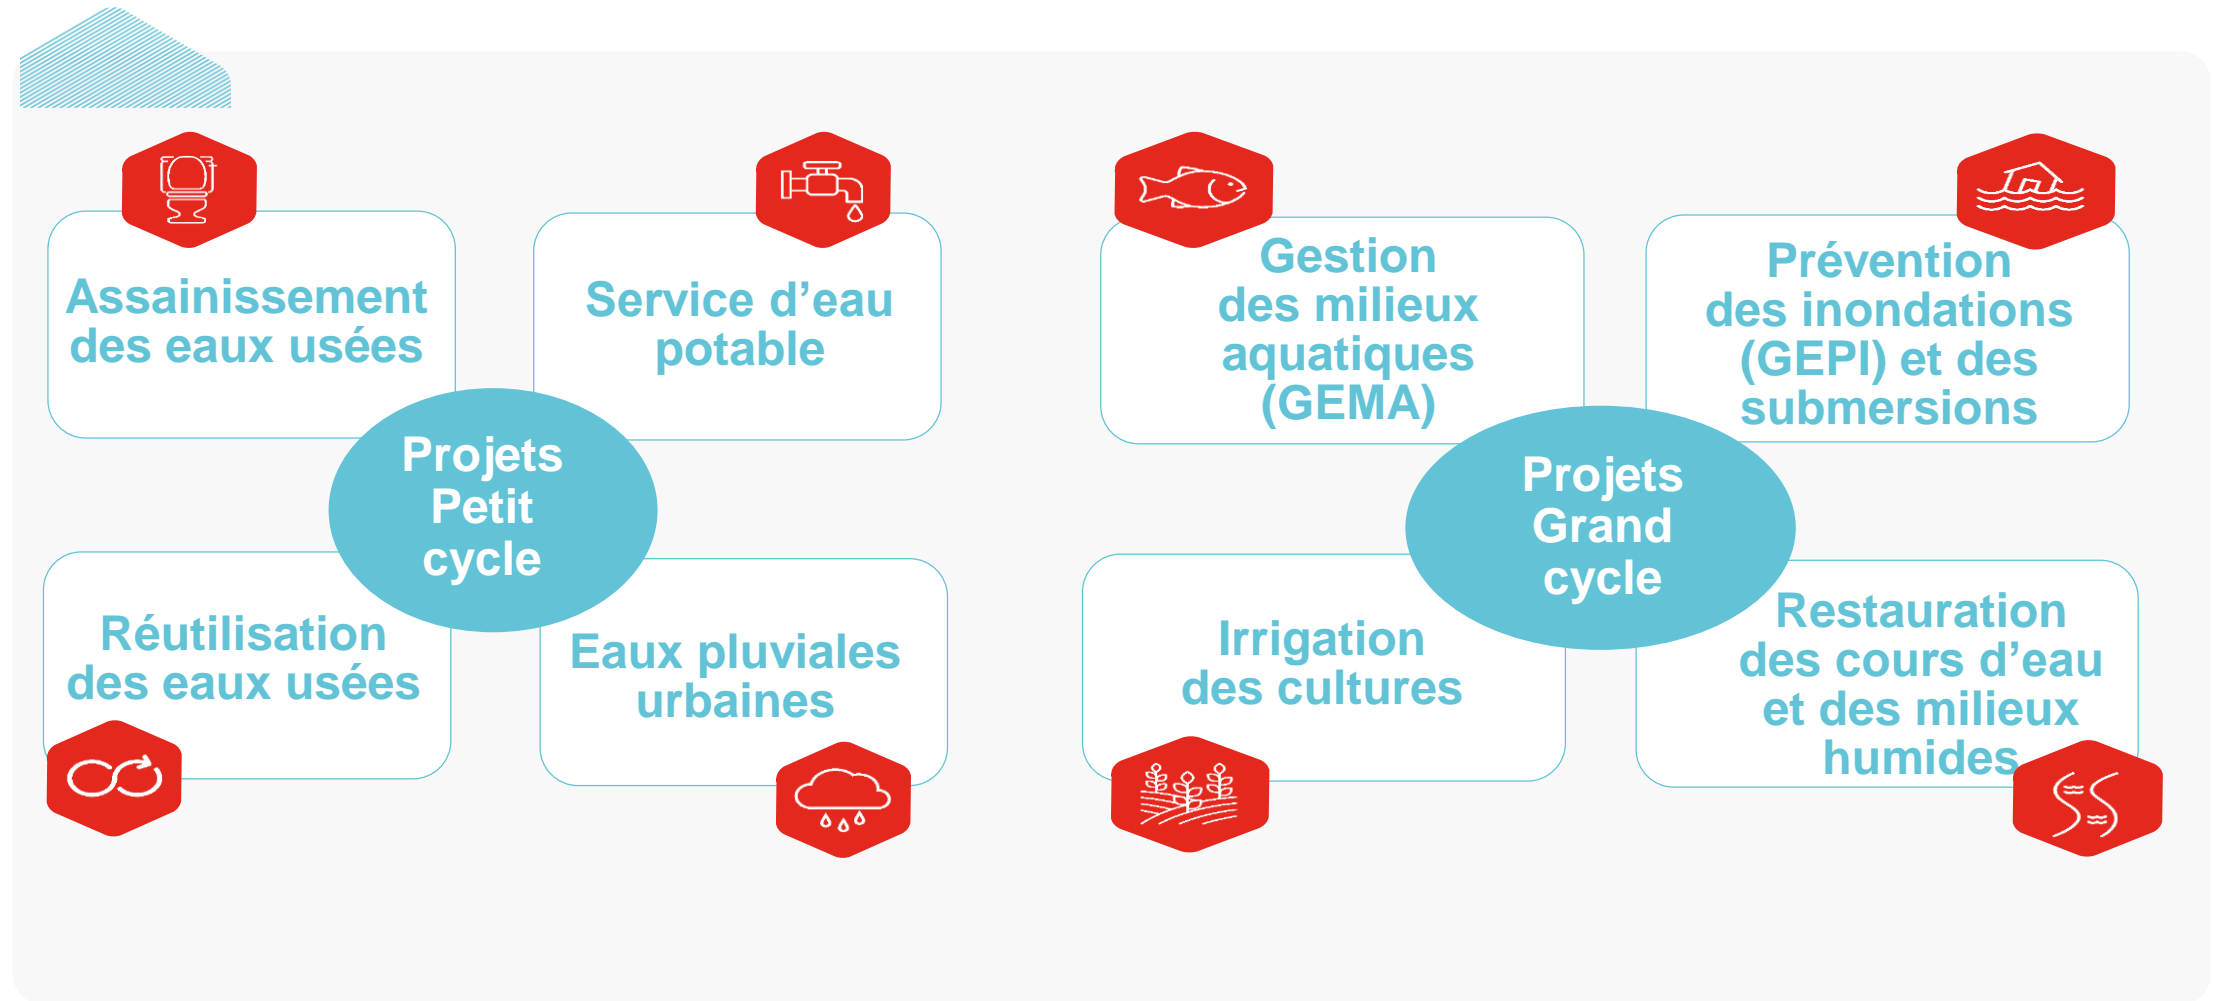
Assainissement des eaux usées

Service d'eau potable

Projets Petit cycle

Réutilisation des eaux usées

Eaux pluviales urbaines

Gestion des milieux aquatiques (GEMA)

Prévention des inondations (GEPI) et des submersions

Projets Grand cycle

Irrigation des cultures

Restauration des cours d'eau et des milieux humides